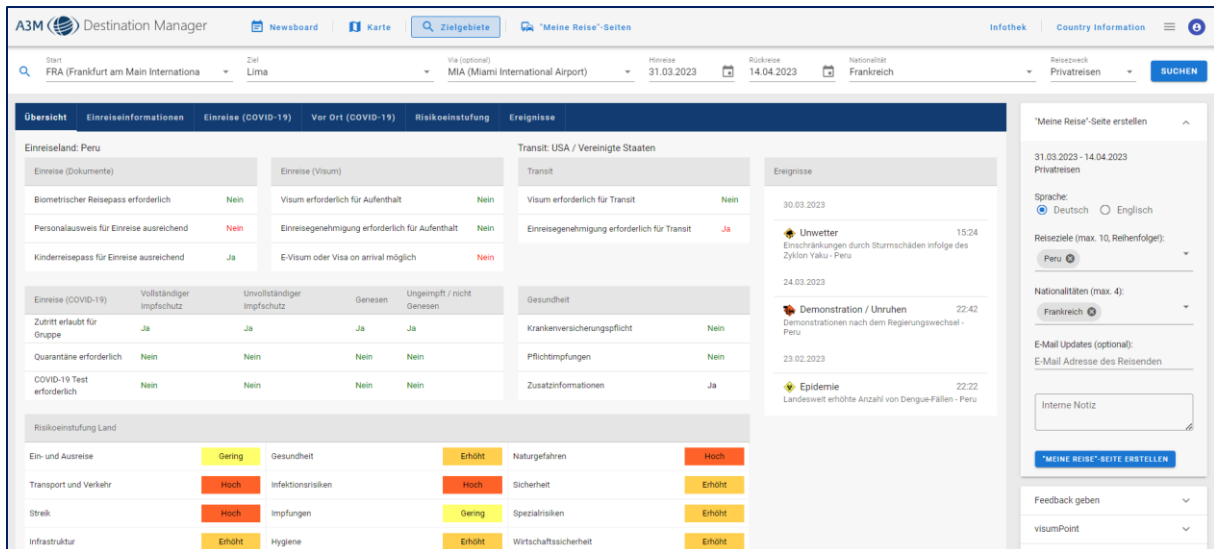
A3M Destination Manager Newsboard Karte Zielgebiete "Meine Reise"-Seiten Infothek Country Information

Start
FRA (Frankfurt am Main Internationa
Ziel
Lima
Via (optional)
MIA (Miami International Airport)
Hinreise
31.03.2023
Rückreise
14.04.2023
Nationalität
Frankreich
Reisezweck
Privatreisen
SUCHEN

Übersicht | Einreiseinformationen | Einreise (COVID-19) | Vor Ort (COVID-19) | Risikoeinstufung | Ereignisse

Einreiseland: Peru

| Einreise (Dokumente) | |
|---|---|
| Biometrischer Reisepass erforderlich | Nein |
| Personalausweis für Einreise ausreichend | Nein |
| Kinderreisepass für Einreise ausreichend | Ja |

| Einreise (Visum) | |
|---|---|
| Visum erforderlich für Aufenthalt | Nein |
| Einreisegenehmigung erforderlich für Aufenthalt | Nein |
| E-Visum oder Visa on arrival möglich | Nein |

Transit: USA / Vereinigte Staaten

| Transit | |
|---|---|
| Visum erforderlich für Transit | Nein |
| Einreisegenehmigung erforderlich für Transit | Ja |

| Einreise (COVID-19) | Vollständiger Impfschutz | Unvollständiger Impfschutz | Genesen | Ungeimpft / nicht Genesen |
|---|---|---|---|---|
| Zutritt erlaubt für Gruppe | Ja | Ja | Ja | Ja |
| Quarantäne erforderlich | Nein | Nein | Nein | Nein |
| COVID-19 Test erforderlich | Nein | Nein | Nein | Nein |

| Gesundheit | |
|---|---|
| Krankenversicherungspflicht | Nein |
| Pflichtimpfungen | Nein |
| Zusatzinformationen | Ja |

Ereignisse

30.03.2023
Unwetter 15:24
Einschränkungen durch Sturmschäden infolge des Zyklon Yaku - Peru

24.03.2023
Demonstration / Unruhen 22:42
Demonstrationen nach dem Regierungswechsel - Peru

23.02.2023
Epidemie 22:22
Landesweit erhöhte Anzahl von Dengue-Fällen - Peru

Risikoeinstufung Land

| | | | | | |
|---|---|---|---|---|---|
| Ein- und Ausreise | Gering | Gesundheit | Erhöht | Naturgefahren | Hoch |
| Transport und Verkehr | Hoch | Infektionsrisiken | Hoch | Sicherheit | Erhöht |
| Streik | Hoch | Impfungen | Gering | Spezialrisiken | Erhöht |
| Infrastruktur | Erhöht | Hygiene | Erhöht | Wirtschaftssicherheit | Erhöht |

"Meine Reise"-Seite erstellen
31.03.2023 - 14.04.2023
Privatreisen
Sprache:
Deutsch Englisch
Reiseziele (max. 10, Reihenfolge!):
Peru
Nationalitäten (max. 4):
Frankreich
E-Mail Updates (optional):
E-Mail Adresse des Reisenden
Interne Notiz
"MEINE REISE"-SEITE ERSTELLEN
Feedback geben
visumPoint